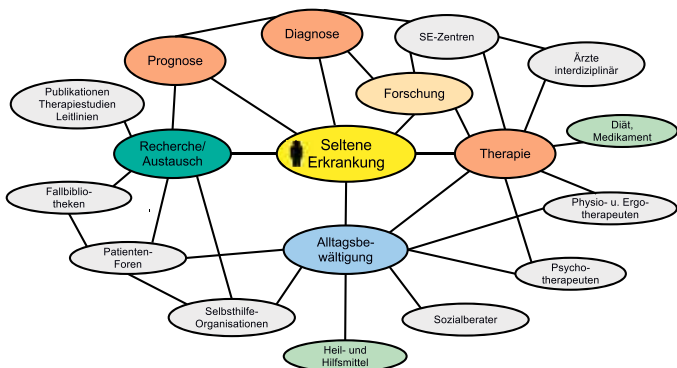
Diagnose

SE-Zentren

Prognose

Ärzte interdiziplinär

Publikationen Therapiestudien Leitlinien

Forschung

Diät, Medikament

Recherche/ Austausch

Seltene Erkrankung

Therapie

Fallbibliotheken

Physio- u. Ergotherapeuten

Alltagsbewältigung

Patienten-Foren

Psychotherapeuten

Selbsthilfe-Organisationen

Sozialberater

Heil- und Hilfsmittel